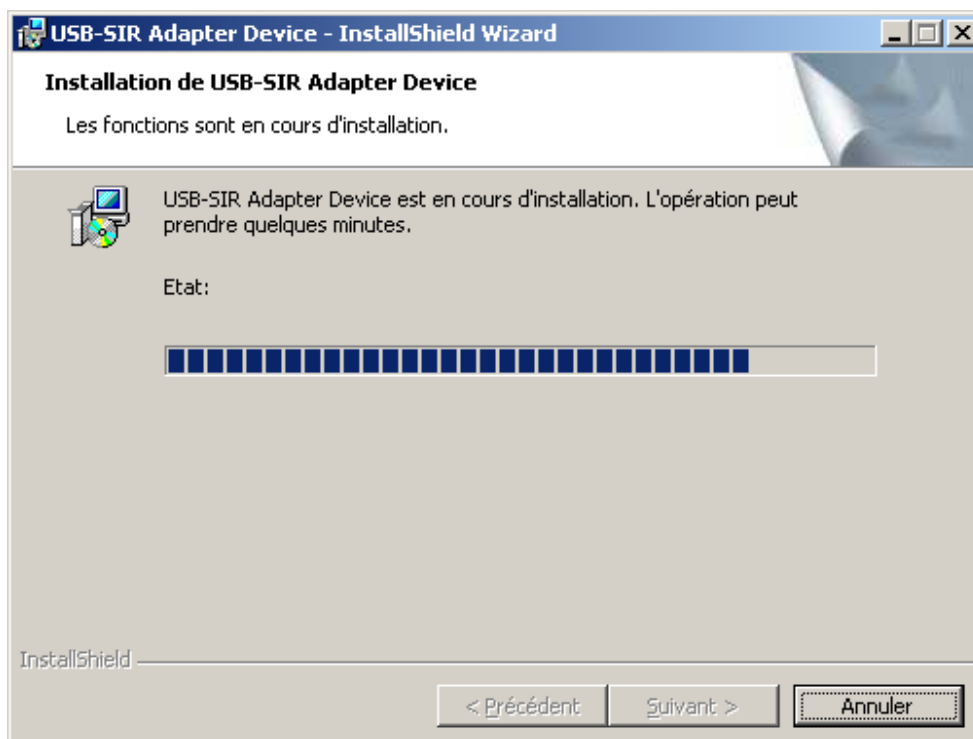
USB-SIR Adapter Device - InstallShield Wizard

Installation de USB-SIR Adapter Device

Les fonctions sont en cours d'installation.

USB-SIR Adapter Device est en cours d'installation. L'opération peut prendre quelques minutes.

Etat:

InstallShield

< Précédent

Suivant >

Annuler